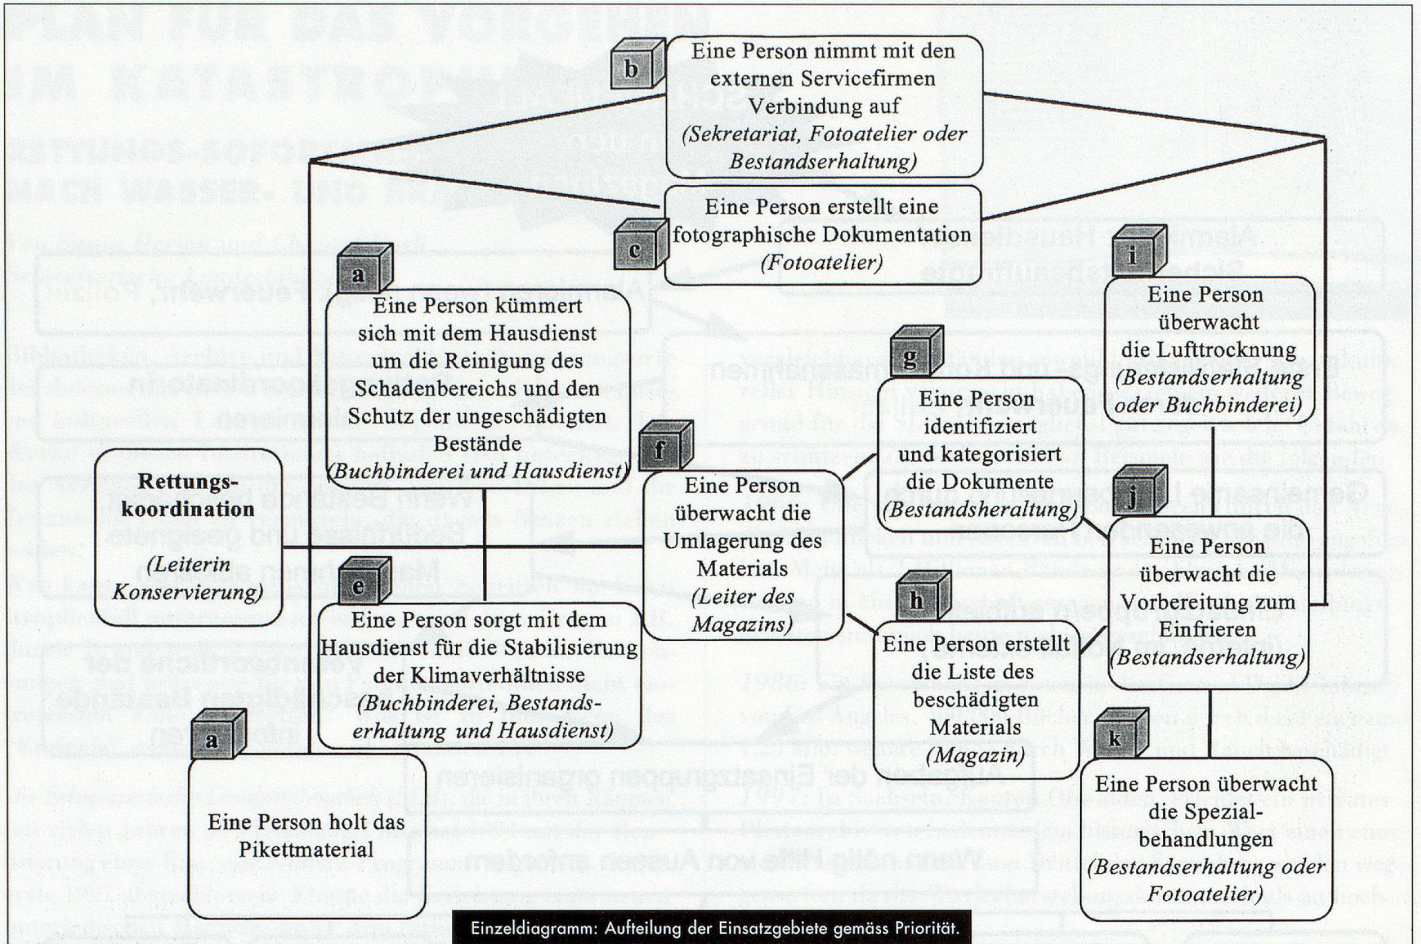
b
Eine Person nimmt mit den externen Servicefirmen Verbindung auf
(Sekretariat, Fotoatelier oder Bestandserhaltung)

c
Eine Person erstellt eine fotographische Dokumentation
(Fotoatelier)

a
Eine Person kümmert sich mit dem Hausdienst um die Reinigung des Schadenbereichs und den Schutz der ungeschädigten Bestände
(Buchbinderei und Hausdienst)

i
Eine Person überwacht die Lufttrocknung
(Bestandserhaltung oder Buchbinderei)

g
Eine Person identifiziert und kategorisiert die Dokumente
(Bestandsheraltung)

f
Eine Person überwacht die Umlagerung des Materials
(Leiter des Magazins)

Rettungskoordination
(Leiterin Konservierung)

j
Eine Person überwacht die Vorbereitung zum Einfrieren
(Bestandserhaltung)

e
Eine Person sorgt mit dem Hausdienst für die Stabilisierung der Klimaverhältnisse
(Buchbinderei, Bestandserhaltung und Hausdienst)

h
Eine Person erstellt die Liste des beschädigten Materials
(Magazin)

a
Eine Person holt das Pikettmaterial

k
Eine Person überwacht die Spezialbehandlungen
(Bestandserhaltung oder Fotoatelier)

Einzeldiagramm: Aufteilung der Einsatzgebiete gemäss Priorität.